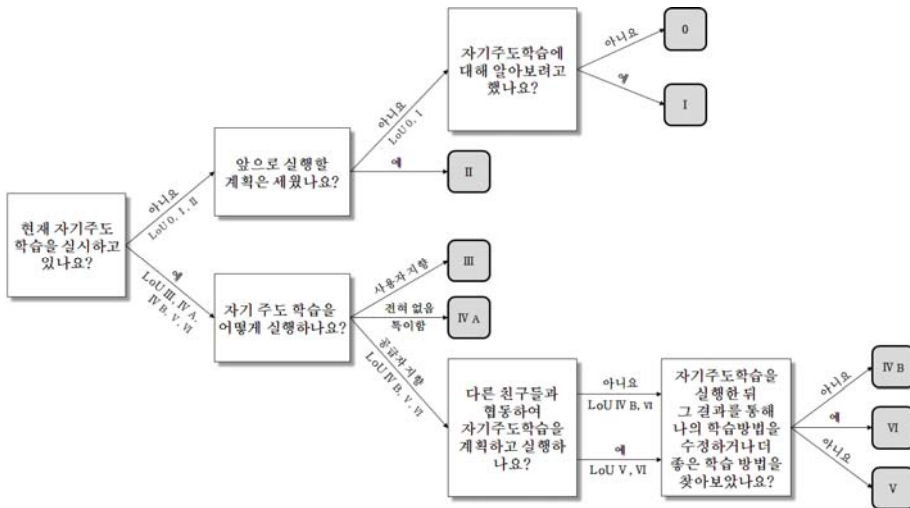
현재 자기주도 학습을 실시하고 있나요?

아니요
LoU 0, I, II

예
LoU III, IV A, IV B, V, VI

앞으로 실행할 계획은 세웠나요?

아니요
LoU 0, I

예

자기주도학습에 대해 알아보려고 했나요?

아니요

예

0

I

II

자기 주도 학습을 어떻게 실행하나요?

사용자 지향

III

전혀 없음
특이함

IV A

공급자 지향
LoU IV B, V, VI

다른 친구들과 협동하여 자기주도학습을 계획하고 실행하나요?

아니요
LoU IV B, VI

예
LoU V, VI

자기주도학습을 실행한 뒤 그 결과를 통해 나의 학습방법을 수정하거나 더 좋은 학습 방법을 찾아보았나요?

아니요

예

아니요

IV B

VI

V